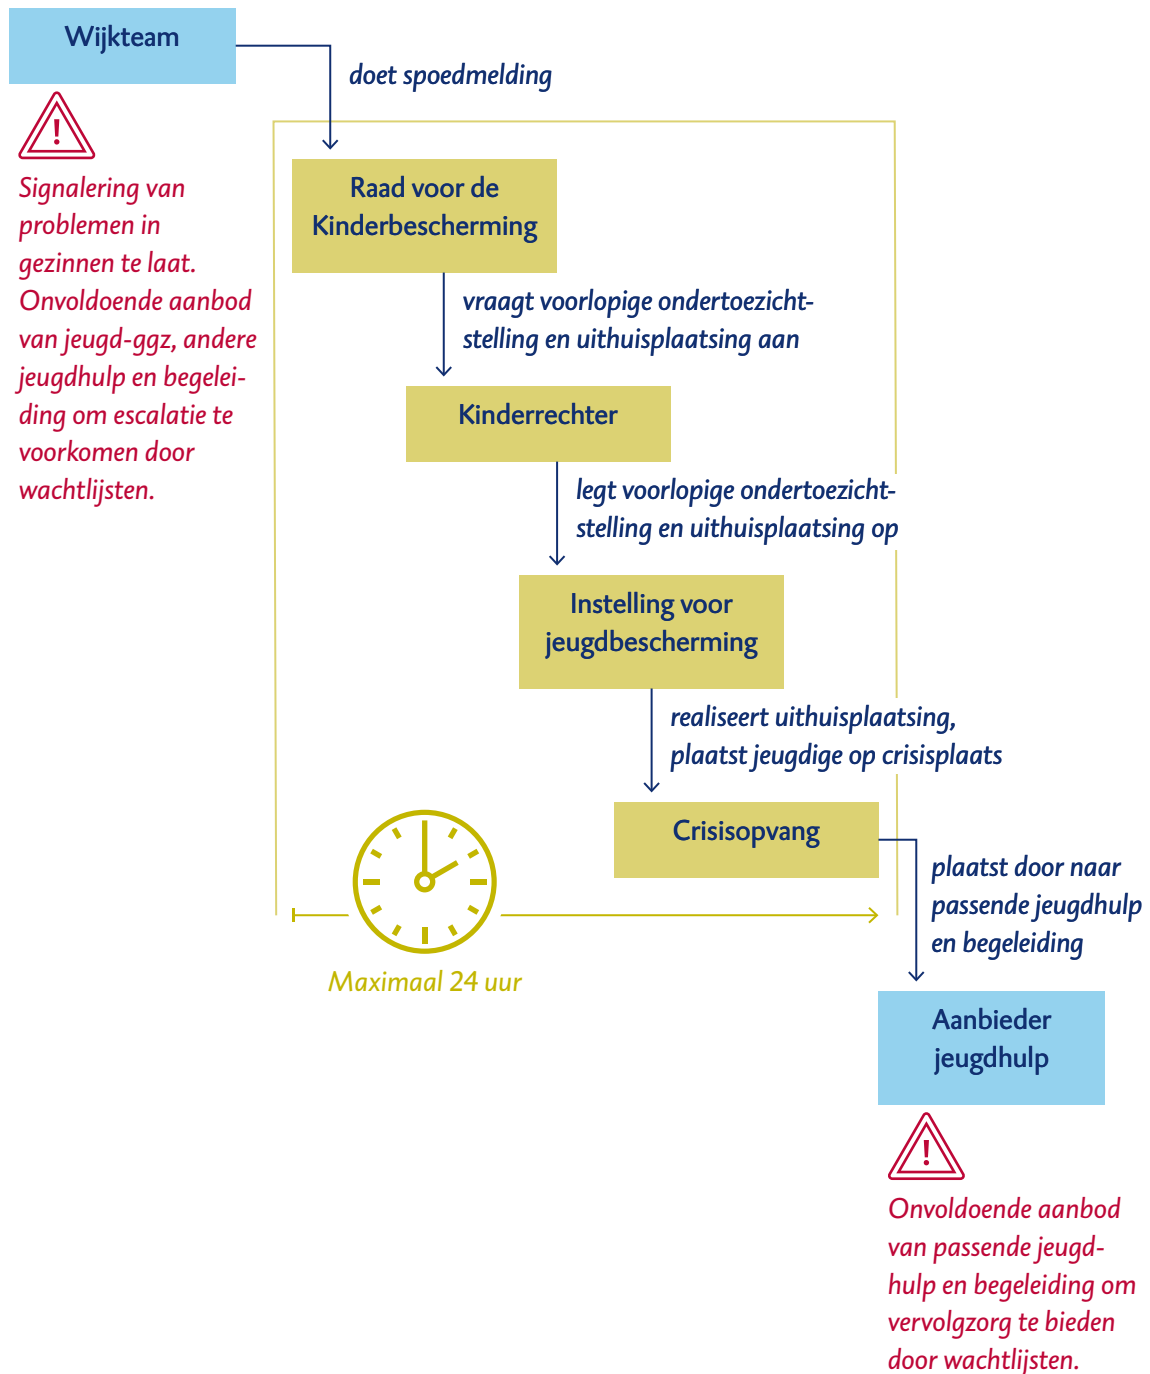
Wijkteam

doet spoedmelding

Signalering van problemen in gezinnen te laat. Onvoldoende aanbod van jeugd-ggz, andere jeugdhulp en begeleiding om escalatie te voorkomen door wachtlijsten.

Raad voor de Kinderbescherming

vraagt voorlopige ondertoezichtstelling en uithuisplaatsing aan

Kinderrechter

legt voorlopige ondertoezichtstelling en uithuisplaatsing op

Instelling voor jeugdbescherming

realiseert uithuisplaatsing, plaatst jeugdige op crisisplaats

Crisisopvang

plaatst door naar passende jeugdhulp en begeleiding

Maximaal 24 uur

Aanbieder jeugdhulp

Onvoldoende aanbod van passende jeugdhulp en begeleiding om vervolgzorg te bieden door wachtlijsten.